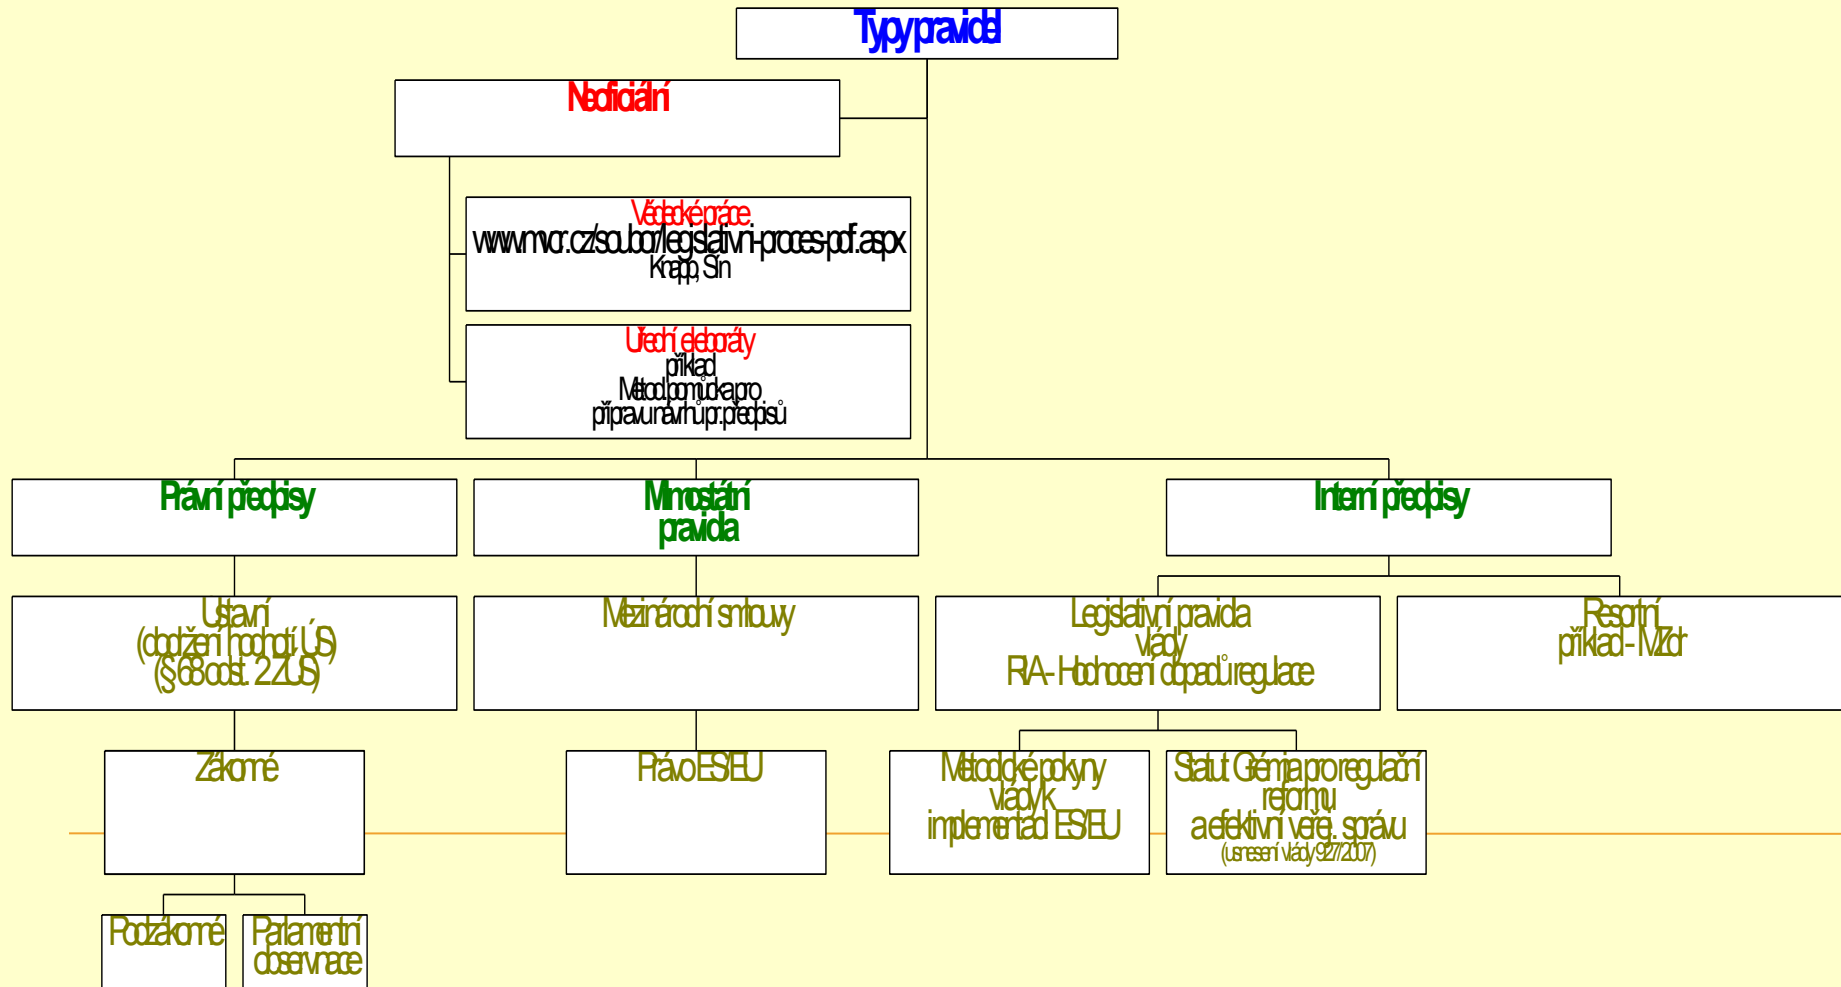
Typy pravidel

Neoficiální

Vědecké práce
www.mvcr.cz/soubor/legislativni-proces-pdf.aspx
Knapp, Sin

Učební elaboráty
příklad
Metod.pomůcka pro
přípravu návrhů pr.předpisů

Právní předpisy

Mimostátní pravidla

Interní předpisy

Ústavní
(dodržení hodnot ÚS)
(§ 68 odst. 2 ZÚS)

Mezinárodní smlouvy

Legislativní pravidla vlády
RIA - Hodnocení dopadů regulace

Resortní
příklad - MZdr

Zákonné

Právo ES/EU

Metodické pokyny vlády k implementaci ES/EU

Statut Grémia pro regulační reformu a efektivní veřej. správu
(usnesení vlády 927/2007)

Podzákonné

Parlamentní observance